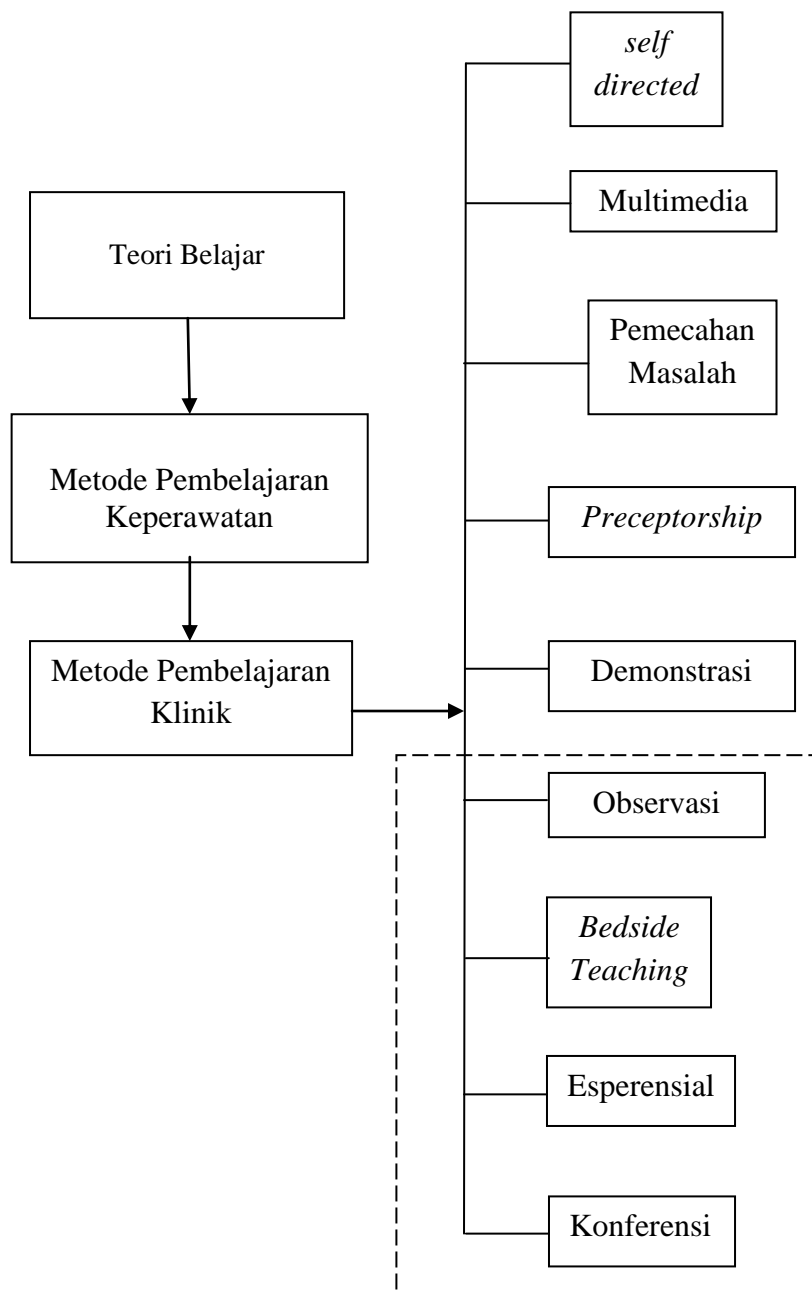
Teori Belajar

Metode Pembelajaran Keperawatan

Metode Pembelajaran Klinik

*self directed*

Multimedia

Pemecahan Masalah

*Preceptorship*

Demonstrasi

Observasi

*Bedside Teaching*

Esperensial

Konferensi